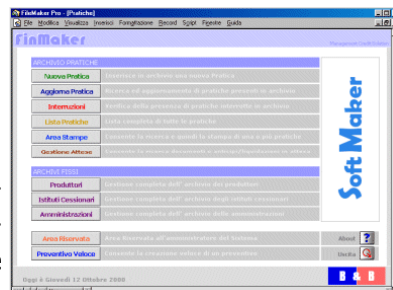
FinMaker Pro - [Pratiche]
File Modifica Visualizza Inserisci Formattazione Record Script Finestre Guida
FinMaker
Management Credit Easier

ARCHIVIO PRATICHE
Nuova Pratica | Inserisce in archivio una nuova Pratica
Aggiorna Pratica | Ricerca ed aggiornamento di pratiche presenti in archivio
Interruzioni | Verifica della presenza di pratiche interrotte in archivio
Lista Pratiche | Lista completa di tutte le pratiche
Area Stampe | Consente la ricerca e quindi la stampa di una o più pratiche
Gestione Attese | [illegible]

ARCHIVI FISSI
Produttori | Gestione completa dell' archivio dei produttori
Istituti Cessionari | Gestione completa dell' archivio degli istituti cessionari
Amministrazioni | Gestione completa dell' archivio delle amministrazioni

Area Riservata | Area Riservata all'amministratore del Sistema
Preventivo Veloce | Consente la creazione veloce di un preventivo

Soft Maker

About ?
Uscita

Oggi è Giovedì 12 Ottobre 2000